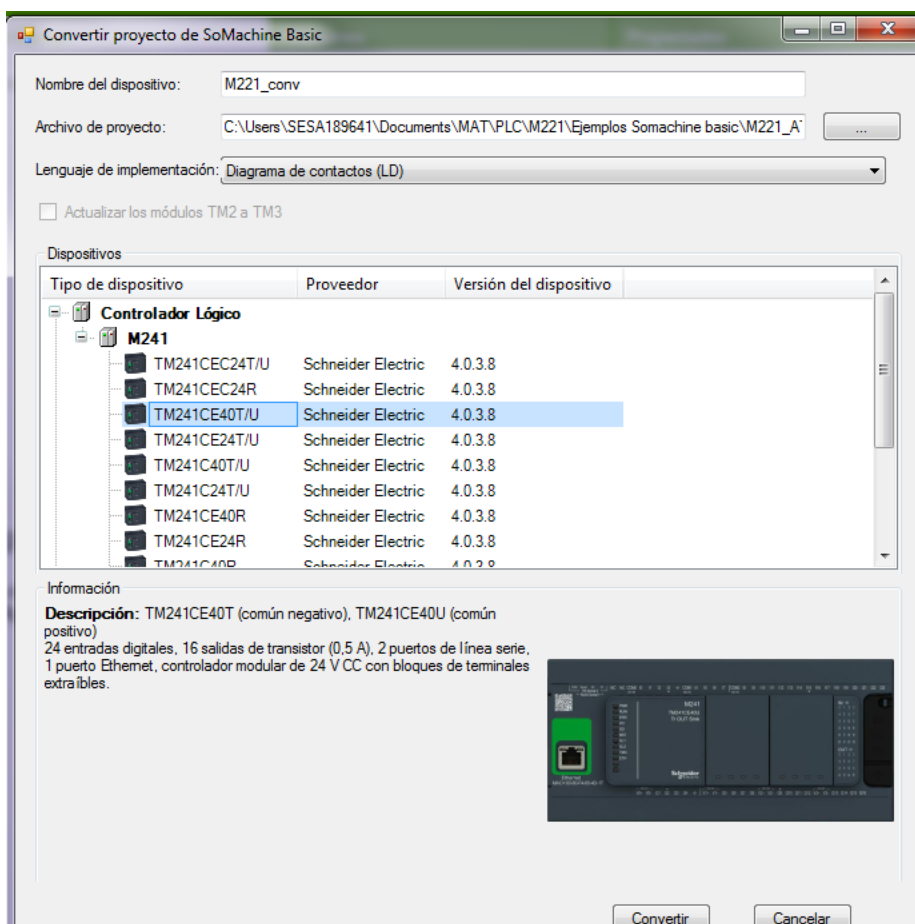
Convertir proyecto de SoMachine Basic

Nombre del dispositivo: M221_conv

Archivo de proyecto: C:\Users\SESA189641\Documents\MAT\PLC\M221\Ejemplos Somachine basic\M221_A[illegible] ...

Lenguaje de implementación: Diagrama de contactos (LD)

Actualizar los módulos TM2 a TM3

Dispositivos

| Tipo de dispositivo | Proveedor | Versión del dispositivo |
|---|---|---|
| Controlador Lógico | | |
| M241 | | |
| TM241CEC24T/U | Schneider Electric | 4.0.3.8 |
| TM241CEC24R | Schneider Electric | 4.0.3.8 |
| TM241CE40T/U | Schneider Electric | 4.0.3.8 |
| TM241CE24T/U | Schneider Electric | 4.0.3.8 |
| TM241C40T/U | Schneider Electric | 4.0.3.8 |
| TM241C24T/U | Schneider Electric | 4.0.3.8 |
| TM241CE40R | Schneider Electric | 4.0.3.8 |
| TM241CE24R | Schneider Electric | 4.0.3.8 |
| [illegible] | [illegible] | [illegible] |

Información

Descripción: TM241CE40T (común negativo), TM241CE40U (común positivo)
24 entradas digitales, 16 salidas de transistor (0,5 A), 2 puertos de línea serie, 1 puerto Ethernet, controlador modular de 24 V CC con bloques de terminales extraíbles.

M241
Schneider Electric
Ethernet

Convertir Cancelar